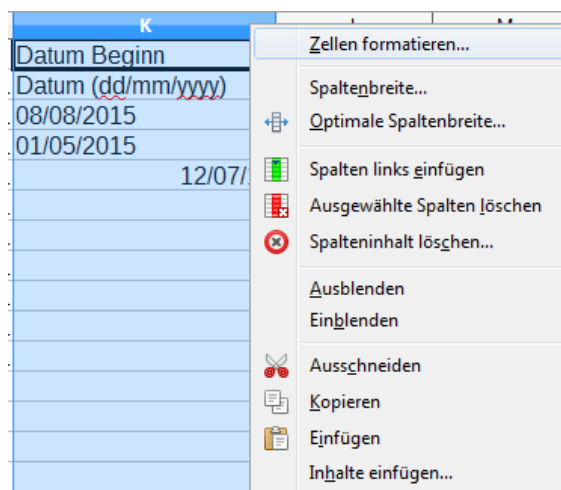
K

Datum Beginn
Datum (dd/mm/yyyy)
08/08/2015
01/05/2015
12/07/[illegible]

Zellen formatieren...
Spaltenbreite...
Optimale Spaltenbreite...
Spalten links einfügen
Ausgewählte Spalten löschen
Spalteninhalt löschen...
Ausblenden
Einblenden
Ausschneiden
Kopieren
Einfügen
Inhalte einfügen...